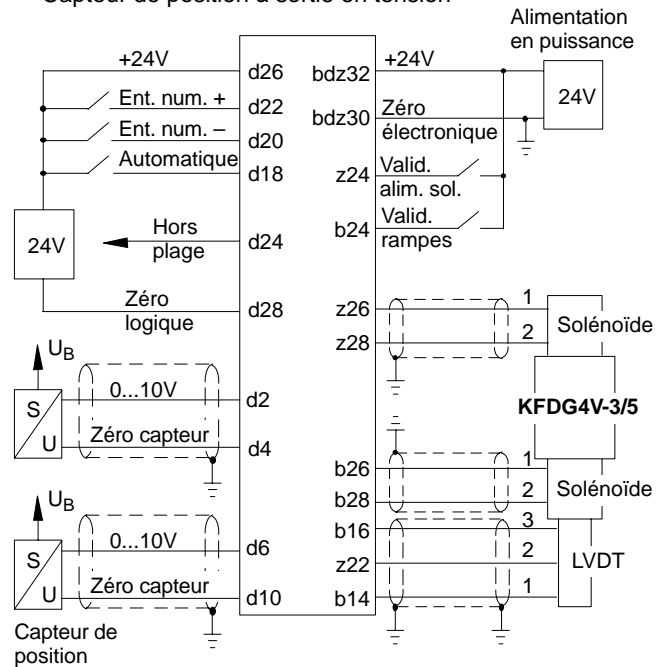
Capteur de position à sortie en tension

Alimentation en puissance

+24V
d26
bdz32
+24V
24V
Ent. num. +
d22
bdz30
Zéro électronique
Ent. num. –
d20
Automatique
d18
z24
Valid. alim. sol.
Valid. rampes
b24
24V
Hors plage
d24
Zéro logique
d28
z26
1
Solénoïde
2
z28
$U_B$
S
U
0...10V
d2
KFDG4V-3/5
Zéro capteur
d4
1
b26
Solénoïde
2
b28
3
b16
$U_B$
2
S
0...10V
d6
z22
LVDT
U
Zéro capteur
1
d10
b14
Capteur de position